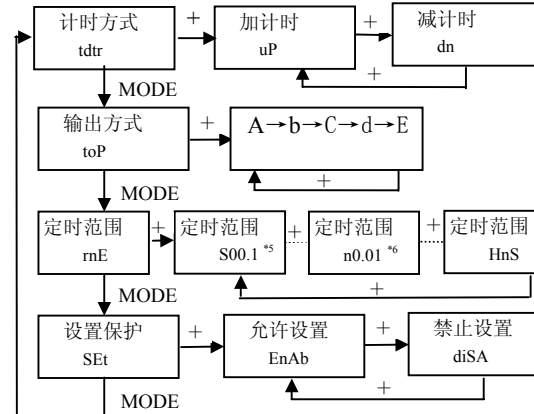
计时方式
tdtr
+
加计时
uP
+
减计时
dn
+
MODE
输出方式
toP
+
A→b→C→d→E
+
MODE
定时范围
rnE
+
定时范围
S00.1 *5
+
定时范围
n0.01 *6
+
定时范围
HnS
+
MODE
设置保护
SEt
+
允许设置
EnAb
+
禁止设置
diSA
+
MODE